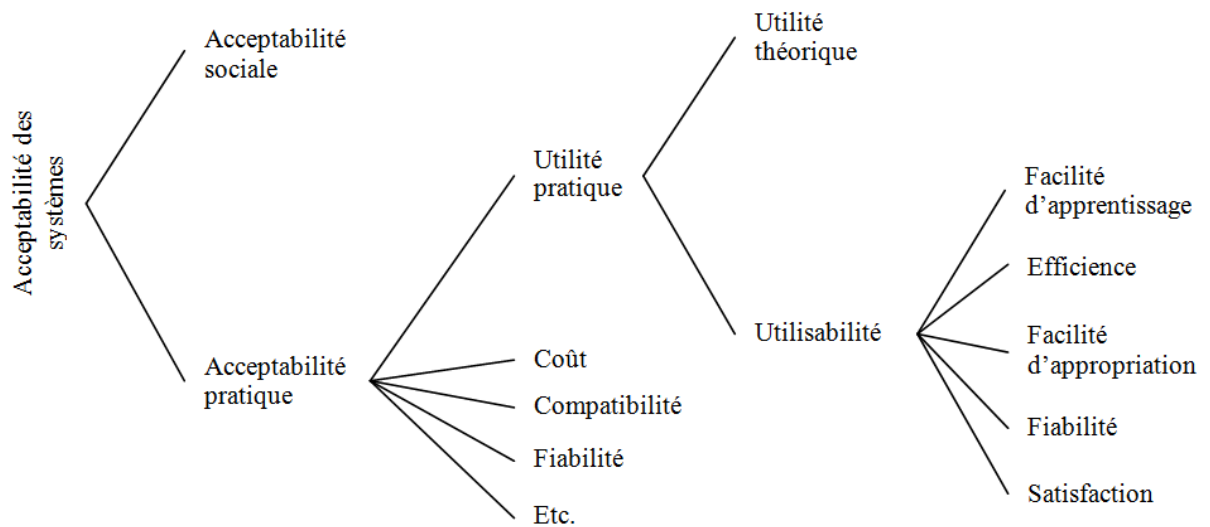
Acceptabilité des systèmes

Acceptabilité sociale

Acceptabilité pratique

Utilité pratique

Coût

Compatibilité

Fiabilité

Etc.

Utilité théorique

Utilisabilité

Facilité d'apprentissage

Efficience

Facilité d'appropriation

Fiabilité

Satisfaction